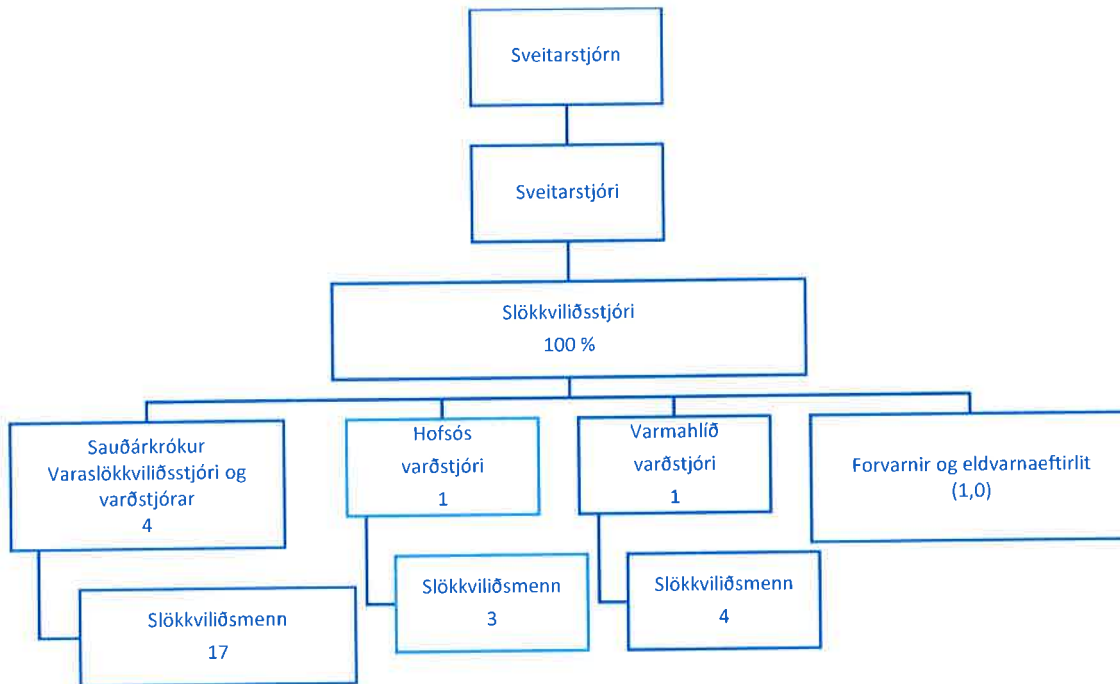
Sveitarstjórn

Sveitarstjóri

Slökkviliðsstjóri
100 %

Sauðárkrókur
Varaslökkviliðsstjóri og varðstjórar
4

Slökkviliðsmenn
17

Hofsós
varðstjóri
1

Slökkviliðsmenn
3

Varmahlíð
varðstjóri
1

Slökkviliðsmenn
4

Forvarnir og eldvarnaeftirlit
(1,0)